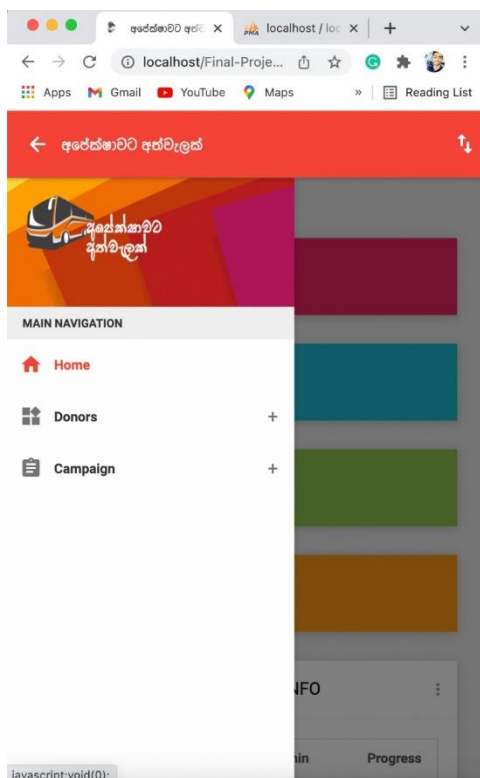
අපේක්ෂාවට අත් ×
localhost / loc ×
+
localhost/Final-Proje...
Apps Gmail YouTube Maps » Reading List
← අපේක්ෂාවට අත්වැලක්
අපේක්ෂාවට අත්වැලක්
MAIN NAVIGATION
Home
Donors +
Campaign +
NFO
in Progress
javascript:void(0);